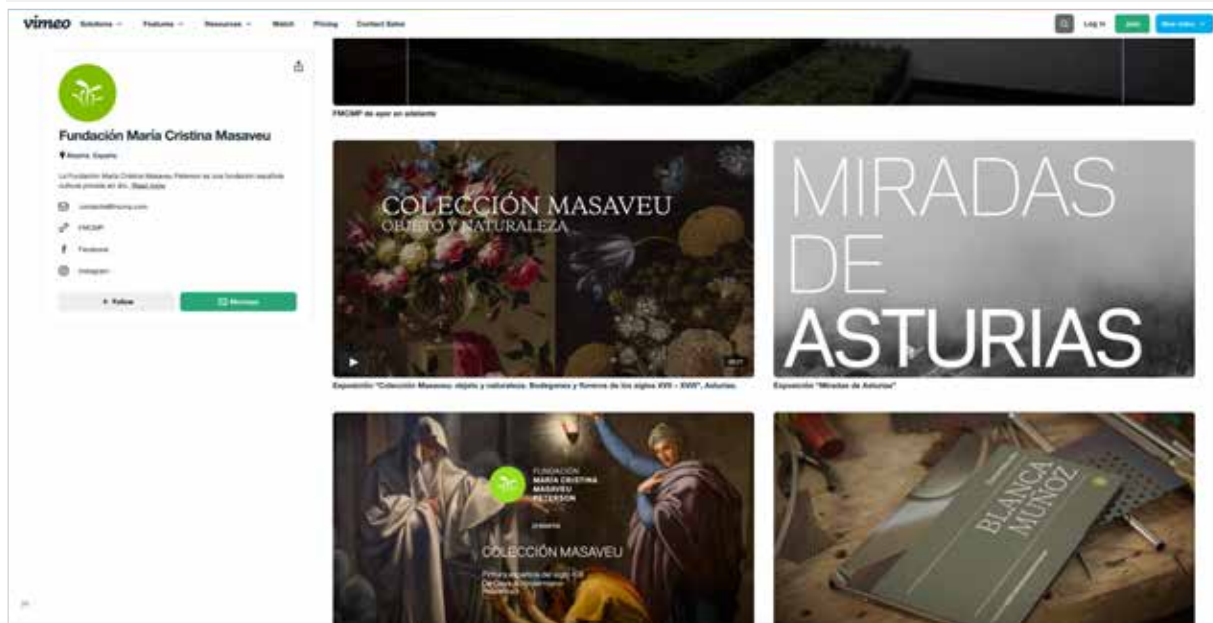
vimeo Solutions Features Resources Watch Pricing Contact Sales

Log in Join New video

FMCMP de ayer en adelante

Fundación María Cristina Masaveu

Madrid, España

La Fundación María Cristina Masaveu Peterson es una fundación española cultural privada sin áni... Read more

contacto@fmcmp.com

FMCMP

Facebook

Instagram

+ Follow

Message

COLECCIÓN MASAVEU
OBJETO Y NATURALEZA

Exposición "Colección Masaveu: objeto y naturaleza. Bodegones y floreros de los siglos XVII – XVIII". Asturias.

MIRADAS DE ASTURIAS

Exposición "Miradas de Asturias"

FUNDACIÓN
MARÍA CRISTINA MASAVEU PETERSON

COLECCIÓN MASAVEU

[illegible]

BLANCA MUÑOZ